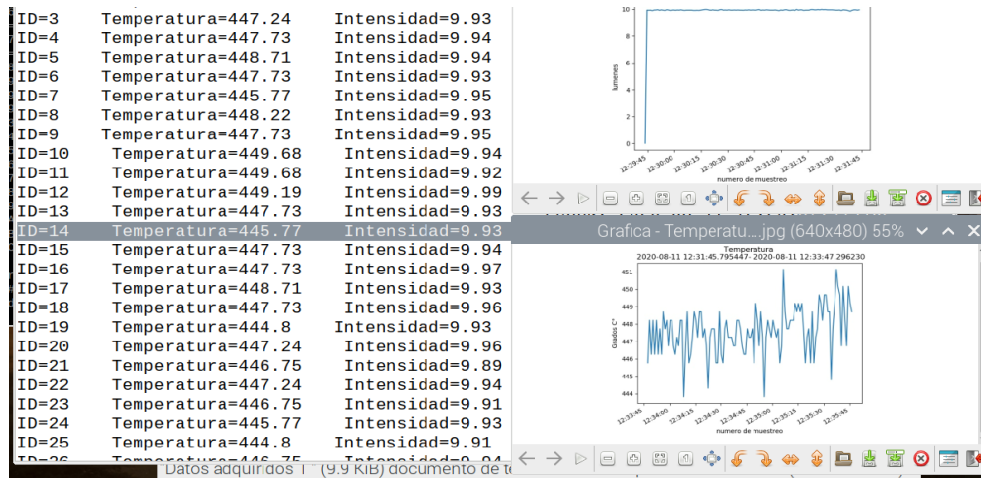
ID=3 Temperatura=447.24 Intensidad=9.93
ID=4 Temperatura=447.73 Intensidad=9.94
ID=5 Temperatura=448.71 Intensidad=9.94
ID=6 Temperatura=447.73 Intensidad=9.93
ID=7 Temperatura=445.77 Intensidad=9.95
ID=8 Temperatura=448.22 Intensidad=9.93
ID=9 Temperatura=447.73 Intensidad=9.95
ID=10 Temperatura=449.68 Intensidad=9.94
ID=11 Temperatura=449.68 Intensidad=9.92
ID=12 Temperatura=449.19 Intensidad=9.99
ID=13 Temperatura=447.73 Intensidad=9.93
ID=14 Temperatura=445.77 Intensidad=9.93
ID=15 Temperatura=447.73 Intensidad=9.94
ID=16 Temperatura=447.73 Intensidad=9.97
ID=17 Temperatura=448.71 Intensidad=9.93
ID=18 Temperatura=447.73 Intensidad=9.96
ID=19 Temperatura=444.8 Intensidad=9.93
ID=20 Temperatura=447.24 Intensidad=9.96
ID=21 Temperatura=446.75 Intensidad=9.89
ID=22 Temperatura=447.24 Intensidad=9.94
ID=23 Temperatura=446.75 Intensidad=9.91
ID=24 Temperatura=445.77 Intensidad=9.93
ID=25 Temperatura=444.8 Intensidad=9.91
ID=26 Temperatura=446.75 Intensidad=9.94

Datos adquiridos 1 (9.9 KiB) documento de te

10
8
6
4
2
0
lumenes
12:29:45 12:30:00 12:30:15 12:30:30 12:30:45 12:31:00 12:31:15 12:31:30 12:31:45
numero de muestreo

Grafica - Temperatu....jpg (640x480) 55%

Temperatura
2020-08-11 12:31:45.795447- 2020-08-11 12:33:47.296230
451
450
449
448
447
446
445
444
Grados C°
12:33:45 12:34:00 12:34:15 12:34:30 12:34:45 12:35:00 12:35:15 12:35:30 12:35:45
numero de muestreo